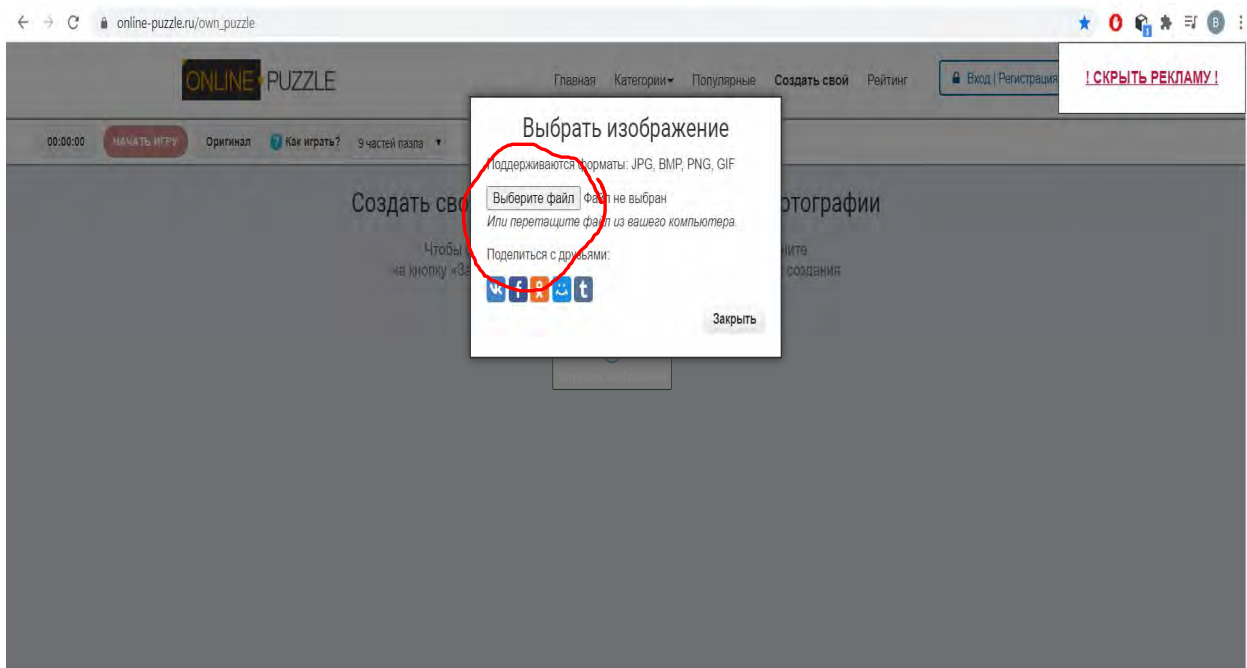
online-puzzle.ru/own_puzzle

ONLINE PUZZLE

Главная Категории Популярные Создать свой Рейтинг

Вход | Регистрация

! СКРЫТЬ РЕКЛАМУ !

00:00:00 НАЧАТЬ ИГРУ Оригинал Как играть? 9 частей пазла

Создать сво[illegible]тографии

Чтобы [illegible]ните на кнопку «За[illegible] создания

Выбрать изображение

Поддерживаются форматы: JPG, BMP, PNG, GIF

Выберите файл Файл не выбран

Или перетащите файл из вашего компьютера.

Поделиться с друзьями:

Закрыть